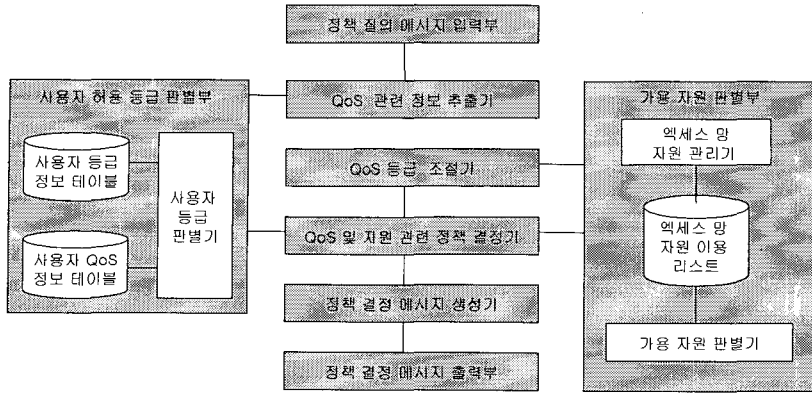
정책 질의 메시지 입력부

사용자 허용 등급 판별부

사용자 등급 정보 테이블

사용자 QoS 정보 테이블

사용자 등급 판별기

QoS 관련 정보 추출기

QoS 등급 조절기

QoS 및 자원 관련 정책 결정기

정책 결정 메시지 생성기

정책 결정 메시지 출력부

가용 자원 판별부

액세스 망 자원 관리기

액세스 망 자원 이용 리스트

가용 자원 판별기